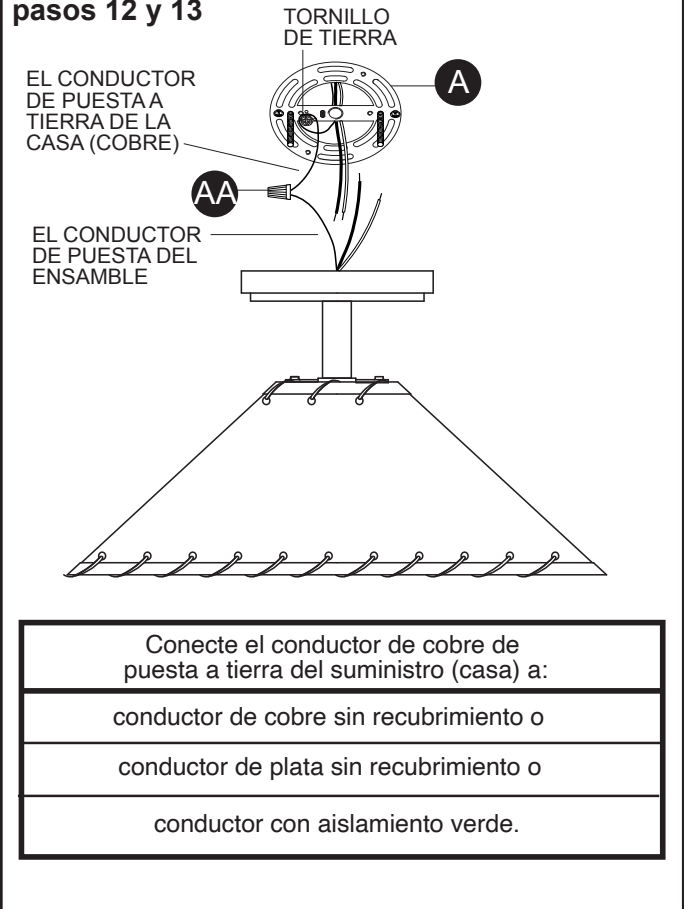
pasos 12 y 13

TORNILLO DE TIERRA

EL CONDUCTOR DE PUESTA A TIERRA DE LA CASA (COBRE)

A

AA

EL CONDUCTOR DE PUESTA DEL ENSAMBLE

| Conecte el conductor de cobre de puesta a tierra del suministro (casa) a: |
|---|
| conductor de cobre sin recubrimiento o |
| conductor de plata sin recubrimiento o |
| conductor con aislamiento verde. |